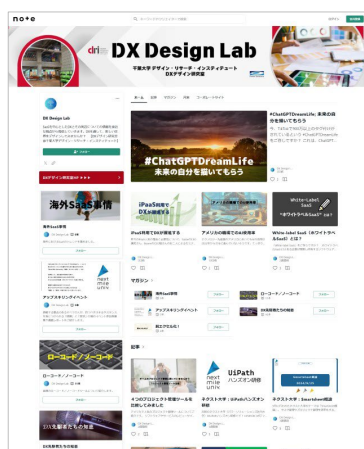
note

DX Design Lab

千葉大学 デザイン・リサーチ・インスティテュート
DXデザイン研究室

DX Design Lab

ホーム 記事 マガジン 再生 ワールドレポート

#ChatGPTDreamLife: 未来の自分を描いてもらう

#ChatGPTDreamLife
未来の自分を描いてもらう

海外SaaS事情

iPaaS利用で DX推進

iPaaS利用でDXが推進する

アメリカの職場での AI活用事情

White-label SaaS (ホワイトラベルSaaS) とは?

White-label SaaS
*ホワイトラベルSaaS*

アップスキリングイベント

マガジン

海外SaaS事情

ローコード／ノーコード

アップスキリングイベント

DX推進のための戦略

ローコード／ノーコード

記事

UiPath ハンズオン研修

ネクストマイル | UiPathハンズオン研修

ネクストマイル | Smartdown 概説

DX推進のための戦略